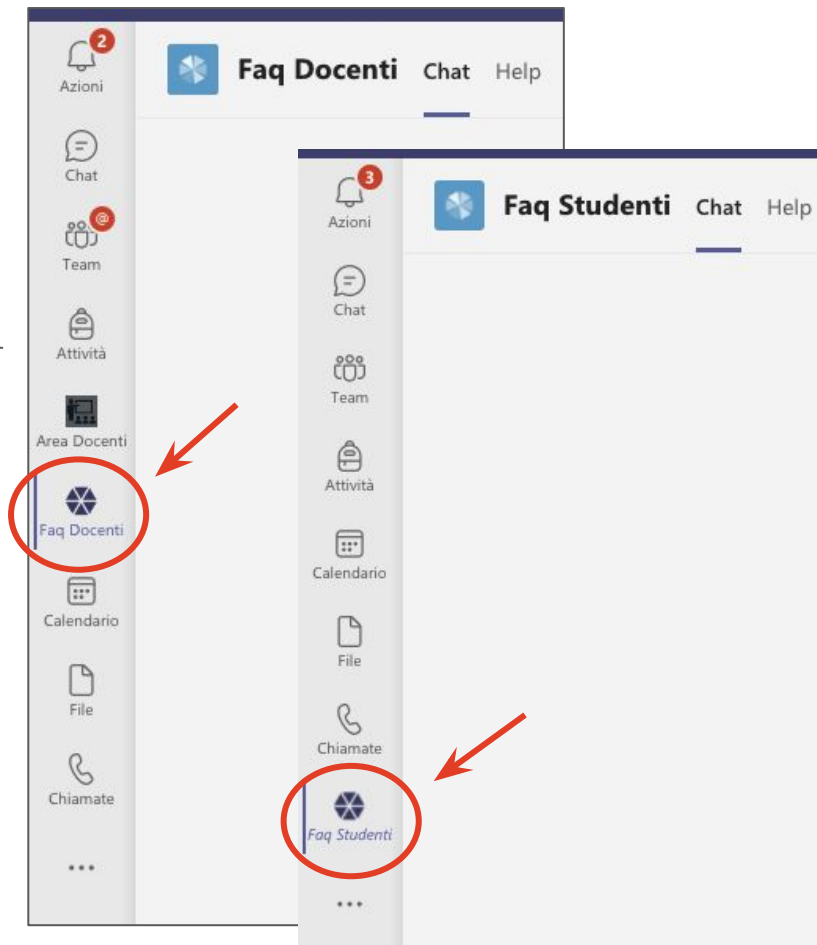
2
Azioni

Chat

@
Team

Attività

Area Docenti

Faq Docenti

Calendario

File

Chiamate

...

Faq Docenti Chat Help

3
Azioni

Chat

Team

Attività

Calendario

File

Chiamate

Faq Studenti

...

Faq Studenti Chat Help